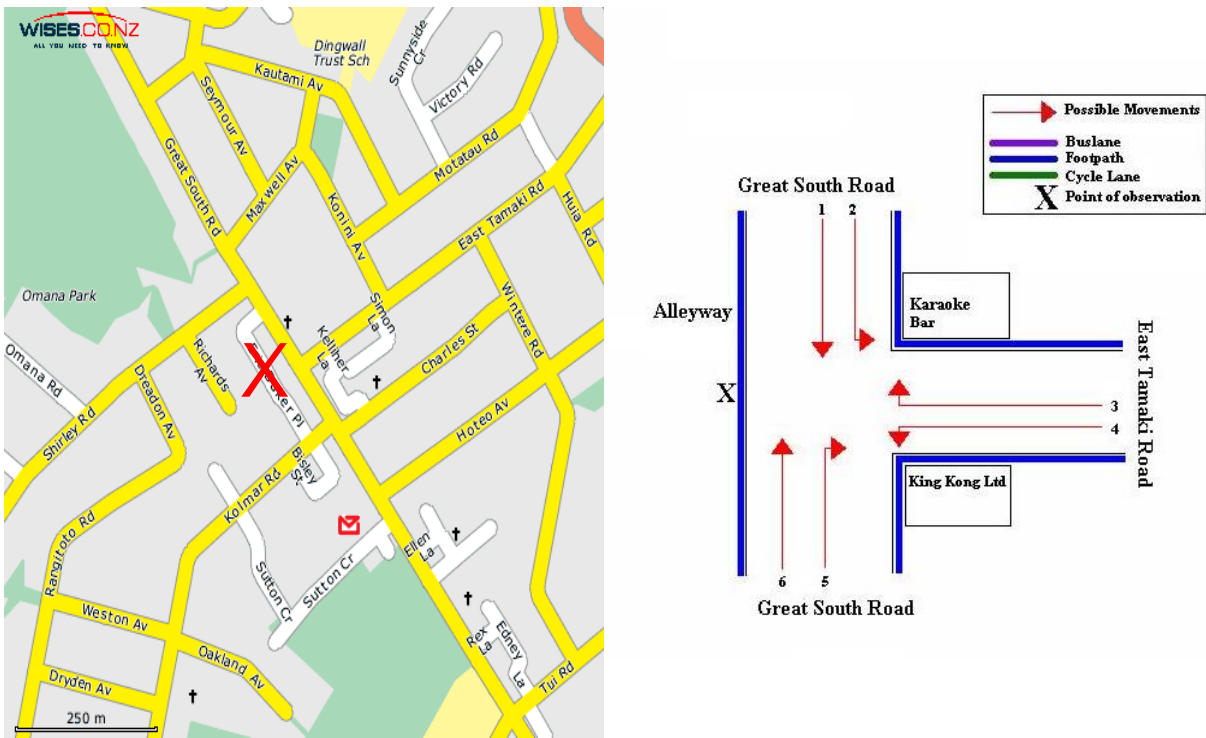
WISES.CO.NZ
ALL YOU NEED TO KNOW

Dingwall Trust Sch
Sunnyside Cr
Victory Rd
Kautami Av
Seymour Av
Motatau Rd
Great South Rd
Max well Av
Konini Av
East Tamaki Rd
Huia Rd
Omana Park
Simon La
Kelliher La
Wintere Rd
Omana Rd
Richards Av
X
Charles St
Dreadon Av
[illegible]ker Pl
Shirley Rd
Hoteo Av
Bisley St
Kolmar Rd
Rangitoto Rd
Ellen La
Sutton Cr
Sutton Cr
Weston Av
Rex La
Edney La
Oakland Av
Tui Rd
Dryden Av
250 m

Possible Movements
Buslane
Footpath
Cycle Lane
X Point of observation

Great South Road
1
2
Alleyway
Karaoke Bar
East Tamaki Road
X
3
4
King Kong Ltd
6
5
Great South Road